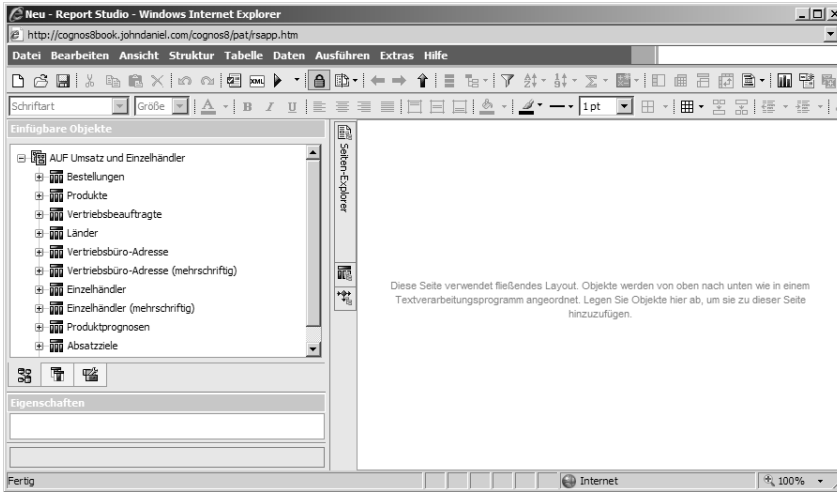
Neu - Report Studio - Windows Internet Explorer

http://cognos8book.johndaniel.com/cognos8/pat/rsapp.htm

Datei Bearbeiten Ansicht Struktur Tabelle Daten Ausführen Extras Hilfe

Schriftart Größe 1 pt

Einfügbare Objekte

AUF Umsatz und Einzelhändler
Bestellungen
Produkte
Vertriebsbeauftragte
Länder
Vertriebsbüro-Adresse
Vertriebsbüro-Adresse (mehrschriftig)
Einzelhändler
Einzelhändler (mehrschriftig)
Produktprognosen
Absatzziele

Seiten-Explorer

Diese Seite verwendet fließendes Layout. Objekte werden von oben nach unten wie in einem Textverarbeitungsprogramm angeordnet. Legen Sie Objekte hier ab, um sie zu dieser Seite hinzuzufügen.

Eigenschaften

Fertig

Internet

100%